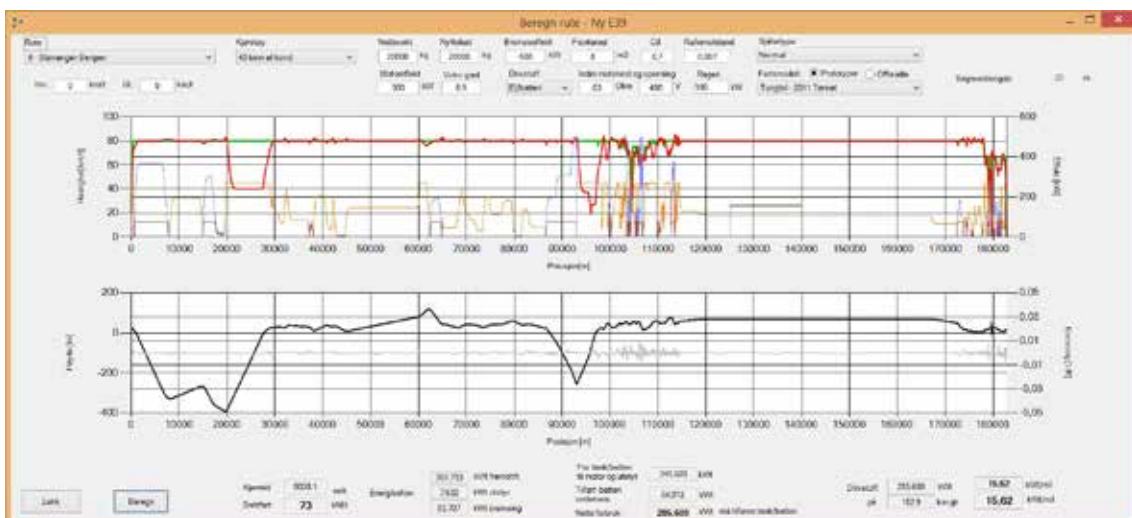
Beregn rute - Ny E39

Rute
8: Stavanger Bergen

Kjøretøy
40 tonn el.bil

Nettovekt
20000 kg

Nyttelast
20000 kg

Bremseeffekt
500 kW

Frontareal
8 m2

Cd
0,7

Rullemotstand
0,007

Kjørestyle
Normal

Stilleeffekt
300 kW

Virkn.grad
0,9

Drivstoff
El.batteri

Indre motstand og spenning
0,3 Ohm 450 V

Regen
500 kW

Fartsmodell: Prototype Offisielle
Tungbil 2011 Tenset

Segmentlengde

Hastighet [km/h]

Effekt [kW]

Posisjon [m]

Høyde [m]

Stigning [°]

Posisjon [m]

100 80 60 40 20 0
600 400 200 0
0 10000 20000 30000 40000 50000 60000 70000 80000 90000 100000 110000 120000 130000 140000 150000 160000 170000 180000

200 0 -200 -400
0,05 0,03 0,01 -0,01 -0,03 -0,05

Lukk

Beregn

Kjøretid 9028,1 sek
Snittfart 73 km/t

Energibehov
303,753 kWt framdrift
7,632 kWt tilsiget
-31,707 kWt bremsing

Fra lead/batteri til motor og utstyr 295,609 kWt
Totalt batteri ekvivalent 04,013 kWt
Netto forbruk 295,609 kWt inkl.tilførsel lead/batteri

Drivstoff 295,609 kWt
pr 182,9 km kWt

15,62 kWt/mil
15,62 kWt/mil